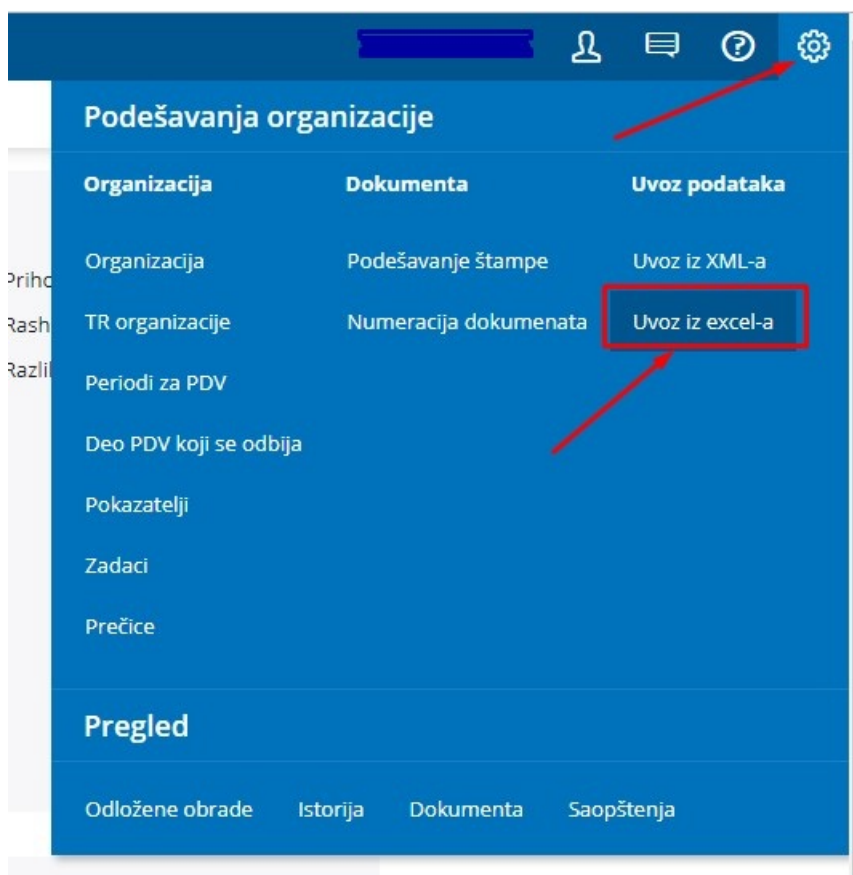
Priho
Rash
Razli

Podešavanja organizacije

Organizacija
Organizacija
TR organizacije
Periodi za PDV
Deo PDV koji se odbija
Pokazatelji
Zadaci
Prečice

Dokumenta
Podešavanje štampe
Numeracija dokumenata

Uvoz podataka
Uvoz iz XML-a
Uvoz iz excel-a

Pregled

Odložene obrade Istorija Dokumenta Saopštenja